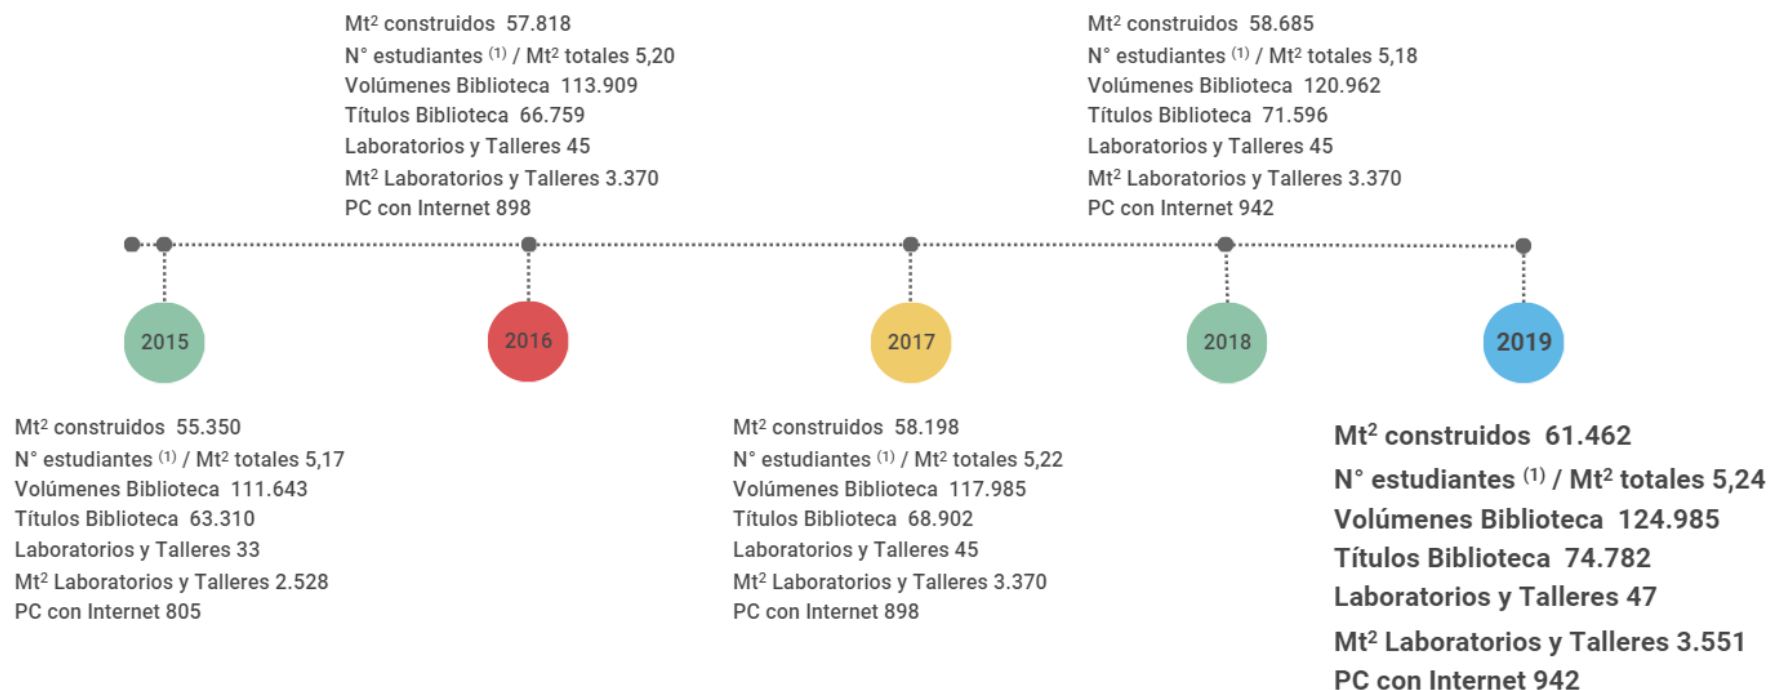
Mt$^2$ construidos 57.818
N° estudiantes $^{(1)}$ / Mt$^2$ totales 5,20
Volúmenes Biblioteca 113.909
Títulos Biblioteca 66.759
Laboratorios y Talleres 45
Mt$^2$ Laboratorios y Talleres 3.370
PC con Internet 898

Mt$^2$ construidos 58.685
N° estudiantes $^{(1)}$ / Mt$^2$ totales 5,18
Volúmenes Biblioteca 120.962
Títulos Biblioteca 71.596
Laboratorios y Talleres 45
Mt$^2$ Laboratorios y Talleres 3.370
PC con Internet 942

2015

2016

2017

2018

2019

Mt$^2$ construidos 55.350
N° estudiantes $^{(1)}$ / Mt$^2$ totales 5,17
Volúmenes Biblioteca 111.643
Títulos Biblioteca 63.310
Laboratorios y Talleres 33
Mt$^2$ Laboratorios y Talleres 2.528
PC con Internet 805

Mt$^2$ construidos 58.198
N° estudiantes $^{(1)}$ / Mt$^2$ totales 5,22
Volúmenes Biblioteca 117.985
Títulos Biblioteca 68.902
Laboratorios y Talleres 45
Mt$^2$ Laboratorios y Talleres 3.370
PC con Internet 898

Mt$^2$ construidos 61.462
N° estudiantes $^{(1)}$ / Mt$^2$ totales 5,24
Volúmenes Biblioteca 124.985
Títulos Biblioteca 74.782
Laboratorios y Talleres 47
Mt$^2$ Laboratorios y Talleres 3.551
PC con Internet 942